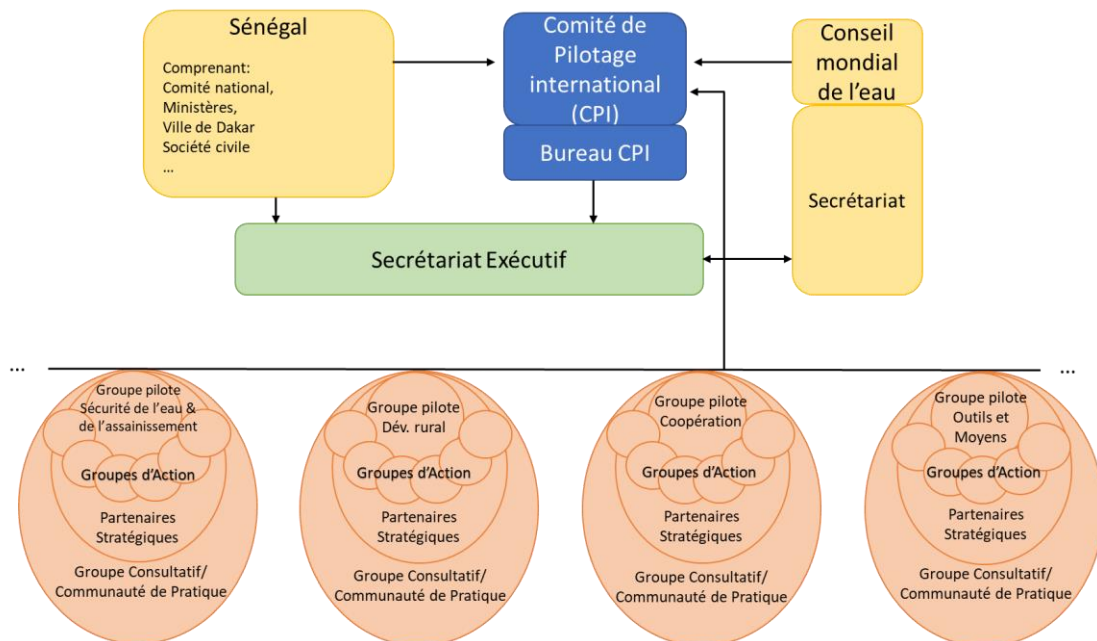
Sénégal

Comprenant:
Comité national,
Ministères,
Ville de Dakar
Société civile
...

Comité de Pilotage international (CPI)

Bureau CPI

Conseil mondial de l'eau

Secrétariat

Secrétariat Exécutif

...

...

Groupe pilote Sécurité de l'eau & de l'assainissement
Groupes d'Action
Partenaires Stratégiques
Groupe Consultatif/ Communauté de Pratique

Groupe pilote Dév. rural
Groupes d'Action
Partenaires Stratégiques
Groupe Consultatif/ Communauté de Pratique

Groupe pilote Coopération
Groupes d'Action
Partenaires Stratégiques
Groupe Consultatif/ Communauté de Pratique

Groupe pilote Outils et Moyens
Groupes d'Action
Partenaires Stratégiques
Groupe Consultatif/ Communauté de Pratique